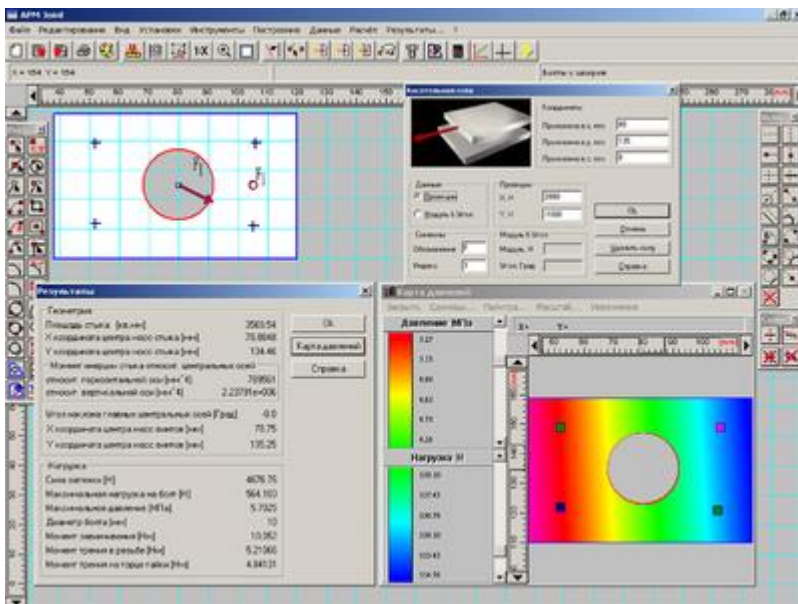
APM Joint

Файл Редактирование Вид Установки Инструменты Построения Данные Расчёт Результаты... ?

X = 154 Y = 154

Болты с зазором

Касательная сила

Координаты

Приложена в x, мм: 80

Приложена в y, мм: 135

Приложена в z, мм: 0

Данные

Проекции

Модуль & Угол

Проекции

X, H: 2000

Y, H: -1000

Модуль & Угол

Модуль, H

Угол, Град

Символы

Обозначение

Индекс

Ок

Отмена

Удалить силу

Справка

Результаты

Геометрия

Площадь стыка [кв.мм]: 3565.54

X координата центра масс стыка [мм]: 75.8848

Y координата центра масс стыка [мм]: 134.46

Момент инерции стыка относит. центральных осей

относит. горизонтальной оси [мм^4]: 769561

относит. вертикальной оси [мм^4]: 2.23791e+006

Угол наклона главных центральных осей [Град]: 0.0

X координата центра масс винтов [мм]: 75.75

Y координата центра масс винтов [мм]: 135.25

Нагрузка

Сила затяжки [H]: 4676.75

Максимальная нагрузка на болт [H]: 564.163

Максимальное давление [МПа]: 5.7023

Диаметр болта [мм]: 10

Момент завинчивания [Нм]: 10.352

Момент трения в резьбе [Нм]: 5.21066

Момент трения на торце гайки [Нм]: 4.84131

Ок

Карта давлений

Справка

Карта давлений

Вид... Символы... Пристра... Масштаб... Увеличение

Давление [МПа]

Нагрузка [H]

X= Y=

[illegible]